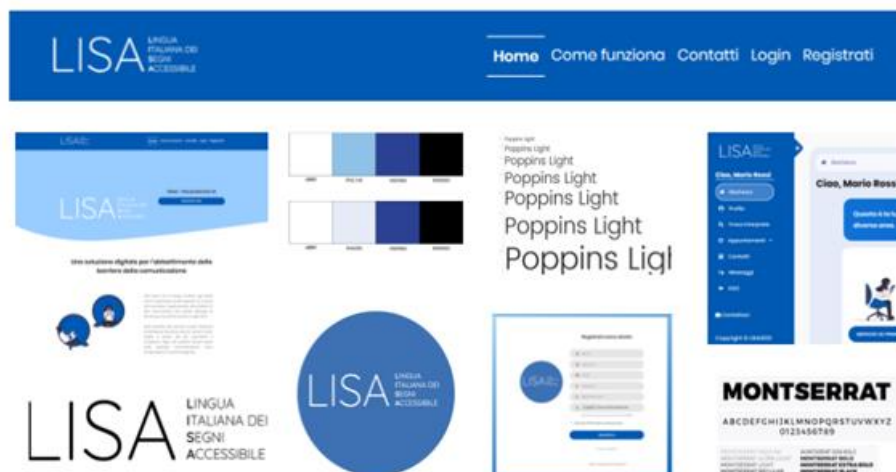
LISA LINGUA ITALIANA DEI SEGNI ACCESSIBILE

Home Come funziona Contatti Login Registrati

LISA

LISA

Una soluzione digitale per l'abbattimento delle barriere della comunicazione

Poppins Light
Poppins Light
Poppins Light
Poppins Light
Poppins Light
Poppins Light
Poppins Ligl

LISA

Ciao, Mario Rossi

Ciao, Mario Ross

LISA LINGUA ITALIANA DEI SEGNI ACCESSIBILE

LISA

LISA LINGUA ITALIANA DEI SEGNI ACCESSIBILE

MONTSERRAT

ABCDEFGHIJKLMNOPQRSTUVWXYZ
0123456789